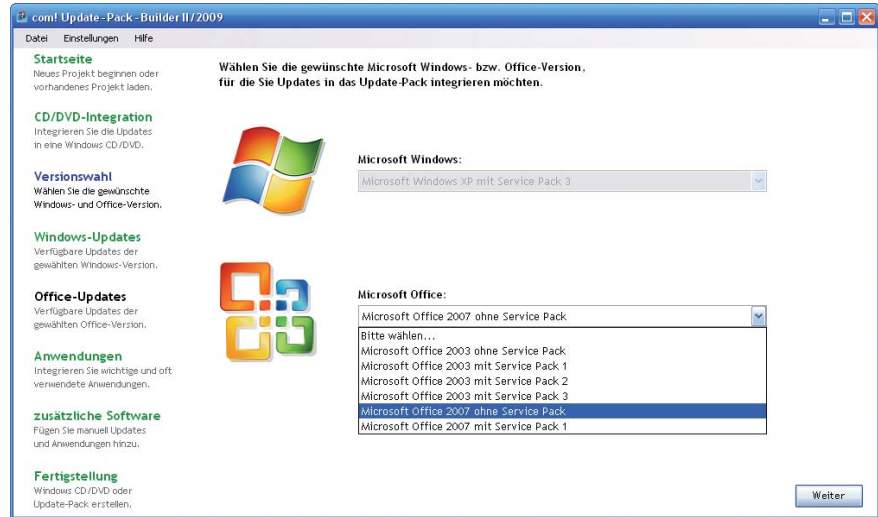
com! Update-Pack-Builder II/2009

Datei Einstellungen Hilfe

Startseite
Neues Projekt beginnen oder vorhandenes Projekt laden.

CD/DVD-Integration
Integrieren Sie die Updates in eine Windows CD/DVD.

Versionswahl
Wählen Sie die gewünschte Windows- und Office-Version.

Windows-Updates
Verfügbare Updates der gewählten Windows-Version.

Office-Updates
Verfügbare Updates der gewählten Office-Version.

Anwendungen
Integrieren Sie wichtige und oft verwendete Anwendungen.

zusätzliche Software
Fügen Sie manuell Updates und Anwendungen hinzu.

Fertigstellung
Windows CD/DVD oder Update-Pack erstellen.

Wählen Sie die gewünschte Microsoft Windows- bzw. Office-Version, für die Sie Updates in das Update-Pack integrieren möchten.

Microsoft Windows:

Microsoft Windows XP mit Service Pack 3

Microsoft Office:

Microsoft Office 2007 ohne Service Pack

Bitte wählen...
Microsoft Office 2003 ohne Service Pack
Microsoft Office 2003 mit Service Pack 1
Microsoft Office 2003 mit Service Pack 2
Microsoft Office 2003 mit Service Pack 3
Microsoft Office 2007 ohne Service Pack
Microsoft Office 2007 mit Service Pack 1

Weiter